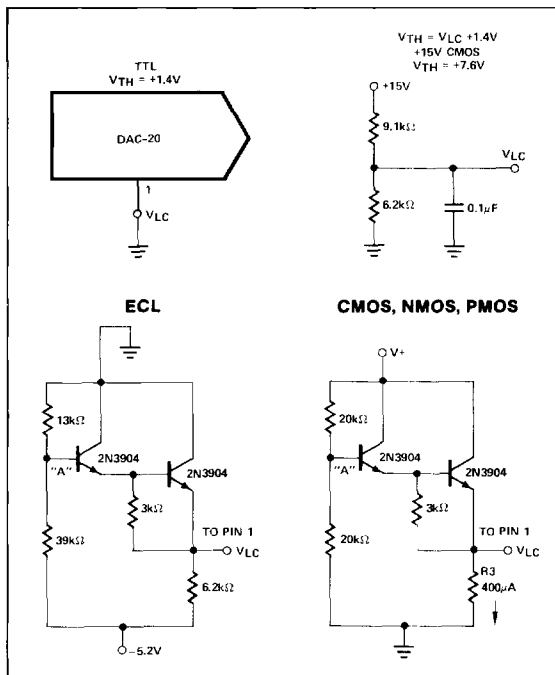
TTL
$V_{TH}$ = +1.4V

DAC-20

1

$V_{LC}$

$V_{TH}$ = $V_{LC}$ +1.4V
+15V CMOS
$V_{TH}$ = +7.6V

+15V

9.1kΩ

$V_{LC}$

6.2kΩ

0.1μF

ECL

13kΩ

"A"

2N3904

2N3904

3kΩ

39kΩ

TO PIN 1

$V_{LC}$

6.2kΩ

−5.2V

CMOS, NMOS, PMOS

V+

20kΩ

"A"

2N3904

2N3904

3kΩ

20kΩ

TO PIN 1

$V_{LC}$

R3
400μA